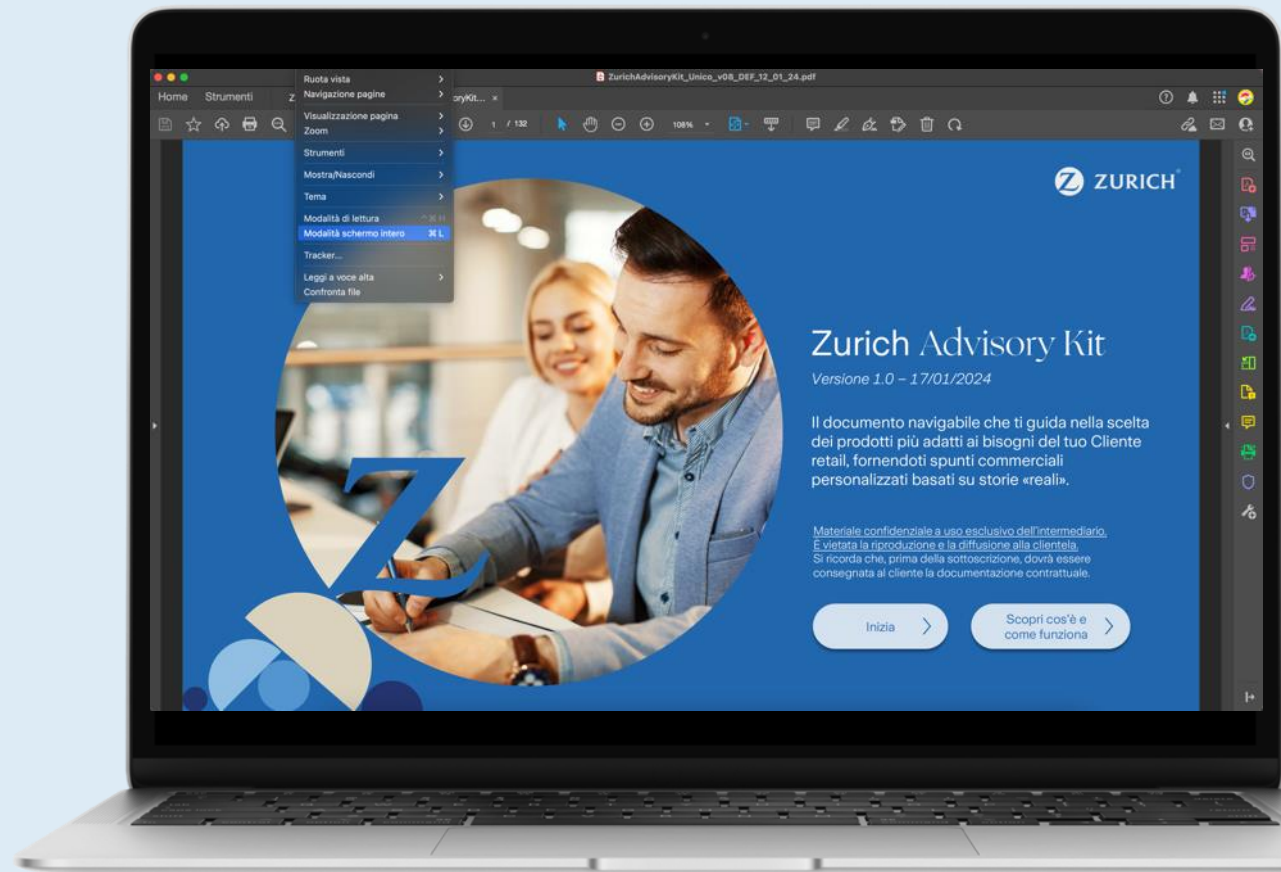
ZurichAdvisoryKit_Unico_v08_DEF_12_01_24.pdf

Home Strumenti Z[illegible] oryKit... ×

1 / 132 108%

Ruota vista
Navigazione pagine
Visualizzazione pagina
Zoom
Strumenti
Mostra/Nascondi
Tema
Modalità di lettura
Modalità schermo intero ⌘ L
Tracker...
Leggi a voce alta
Confronta file

ZURICH

Zurich Advisory Kit

Versione 1.0 – 17/01/2024

Il documento navigabile che ti guida nella scelta dei prodotti più adatti ai bisogni del tuo Cliente retail, fornendoti spunti commerciali personalizzati basati su storie «reali».

Materiale confidenziale a uso esclusivo dell'intermediario. È vietata la riproduzione e la diffusione alla clientela. Si ricorda che, prima della sottoscrizione, dovrà essere consegnata al cliente la documentazione contrattuale.

Inizia

Scopri cos'è e come funziona